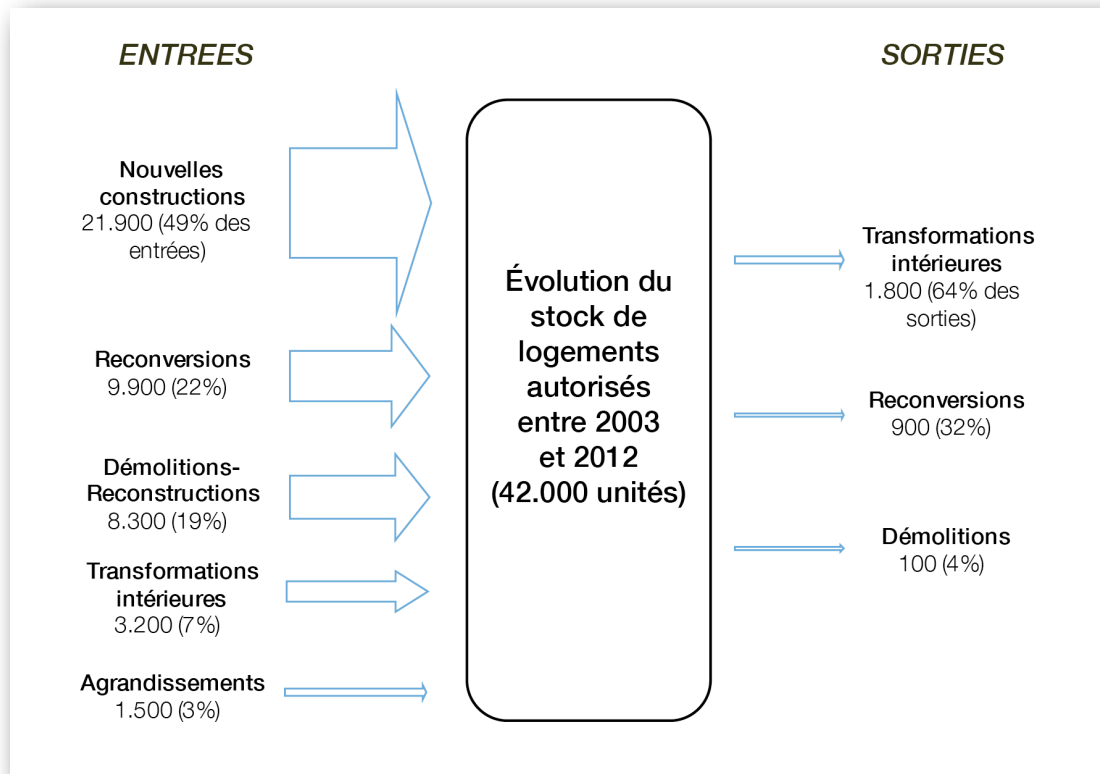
ENTREES

SORTIES

Nouvelles constructions
21.900 (49% des entrées)

Reconversions
9.900 (22%)

Démolitions-Reconstructions
8.300 (19%)

Transformations intérieures
3.200 (7%)

Agrandissements
1.500 (3%)

Évolution du stock de logements autorisés entre 2003 et 2012 (42.000 unités)

Transformations intérieures
1.800 (64% des sorties)

Reconversions
900 (32%)

Démolitions
100 (4%)